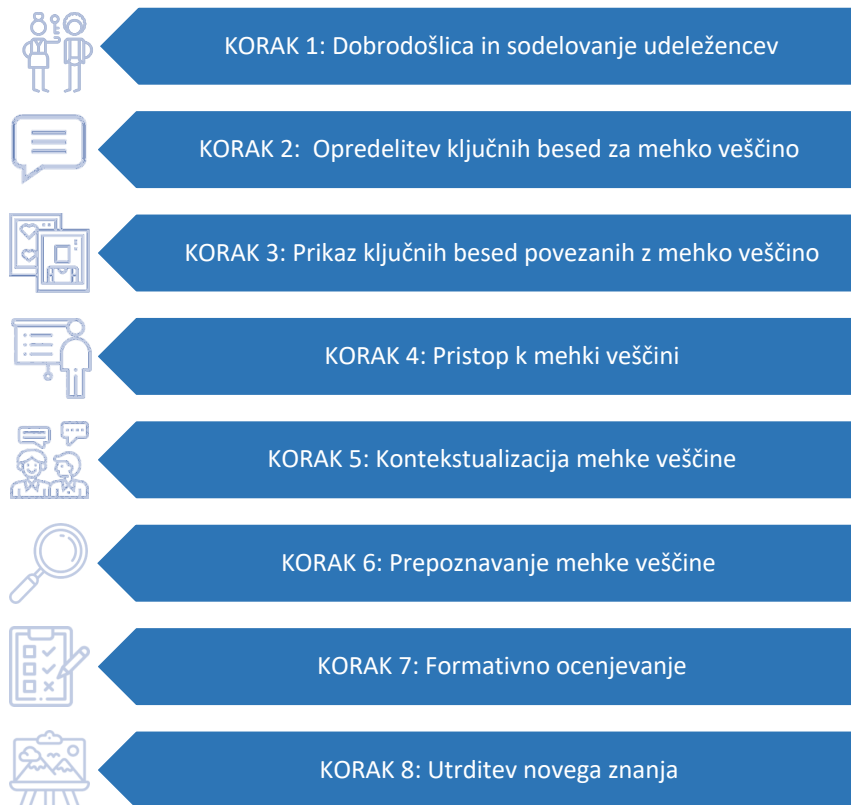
KORAK 1: Dobrodošlica in sodelovanje udeležencev

KORAK 2: Opredelitev ključnih besed za mehko veščino

KORAK 3: Prikaz ključnih besed povezanih z mehko veščino

KORAK 4: Pristop k mehki veščini

KORAK 5: Kontekstualizacija mehke veščine

KORAK 6: Prepoznavanje mehke veščine

KORAK 7: Formativno ocenjevanje

KORAK 8: Utrditev novega znanja